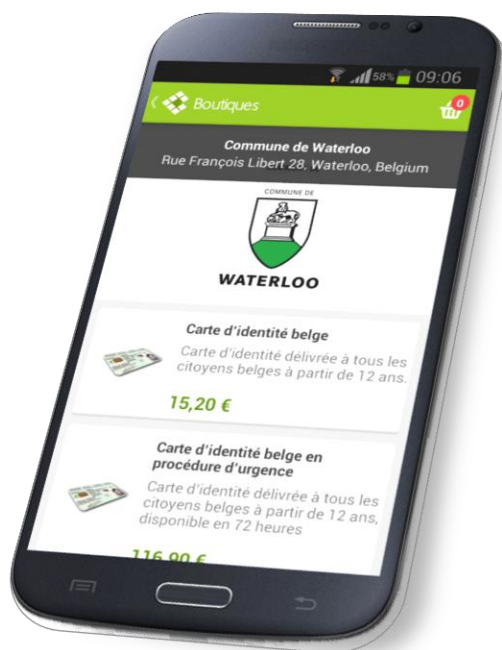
58% 09:06

Boutiques

0

Commune de Waterloo
Rue François Libert 28, Waterloo, Belgium

COMMUNE DE
WATERLOO

Carte d'identité belge
Carte d'identité délivrée à tous les citoyens belges à partir de 12 ans.
15,20 €

Carte d'identité belge en procédure d'urgence
Carte d'identité délivrée à tous les citoyens belges à partir de 12 ans, disponible en 72 heures
116,90 €